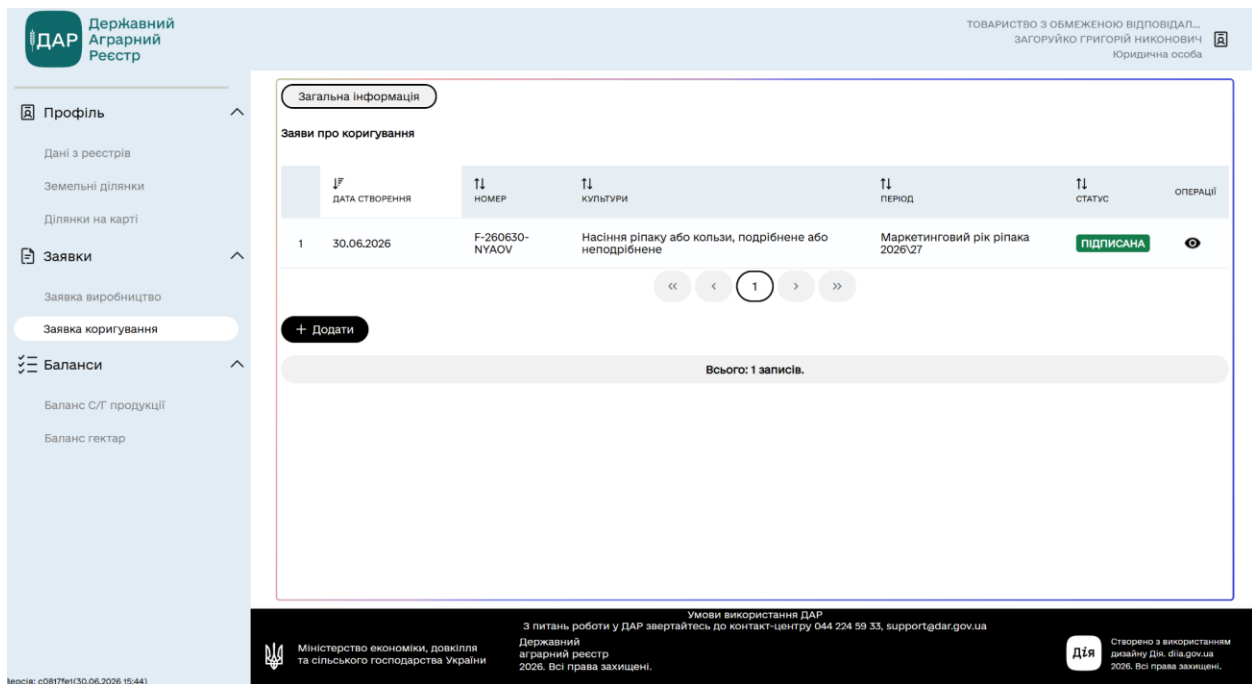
ДАР Державний Аграрний Реєстр

ТОВАРИСТВО З ОБМЕЖЕНОЮ ВІДПОВІДАЛ...
ЗАГОРУЙКО ГРИГОРІЙ НИКОНОВИЧ
Юридична особа

Профіль
Дані з реєстрів
Земельні ділянки
Ділянки на карті
Заявки
Заявка виробництво
Заявка коригування
Баланси
Баланс С/Г продукції
Баланс гектар

Версія: c0817fe1(30.06.2026 15:44)

Загальна інформація

Заяви про коригування

| | ДАТА СТВОРЕННЯ | НОМЕР | КУЛЬТУРИ | ПЕРІОД | СТАТУС | ОПЕРАЦІЇ |
|---|---|---|---|---|---|---|
| 1 | 30.06.2026 | F-260630-NYAOV | Насіння ріпаку або кользи, подрібнене або неподрібнене | Маркетинговий рік ріпака 2026\27 | ПІДПИСАНА | |

« ‹ 1 › »

+ Додати

Всього: 1 записів.

Умови використання ДАР
З питань роботи у ДАР звертайтесь до контакт-центру 044 224 59 33, support@dar.gov.ua

Міністерство економіки, довкілля та сільського господарства України

Державний аграрний реєстр
2026. Всі права захищені.

Дія
Створено з використанням дизайну Дія. diia.gov.ua
2026. Всі права захищені.